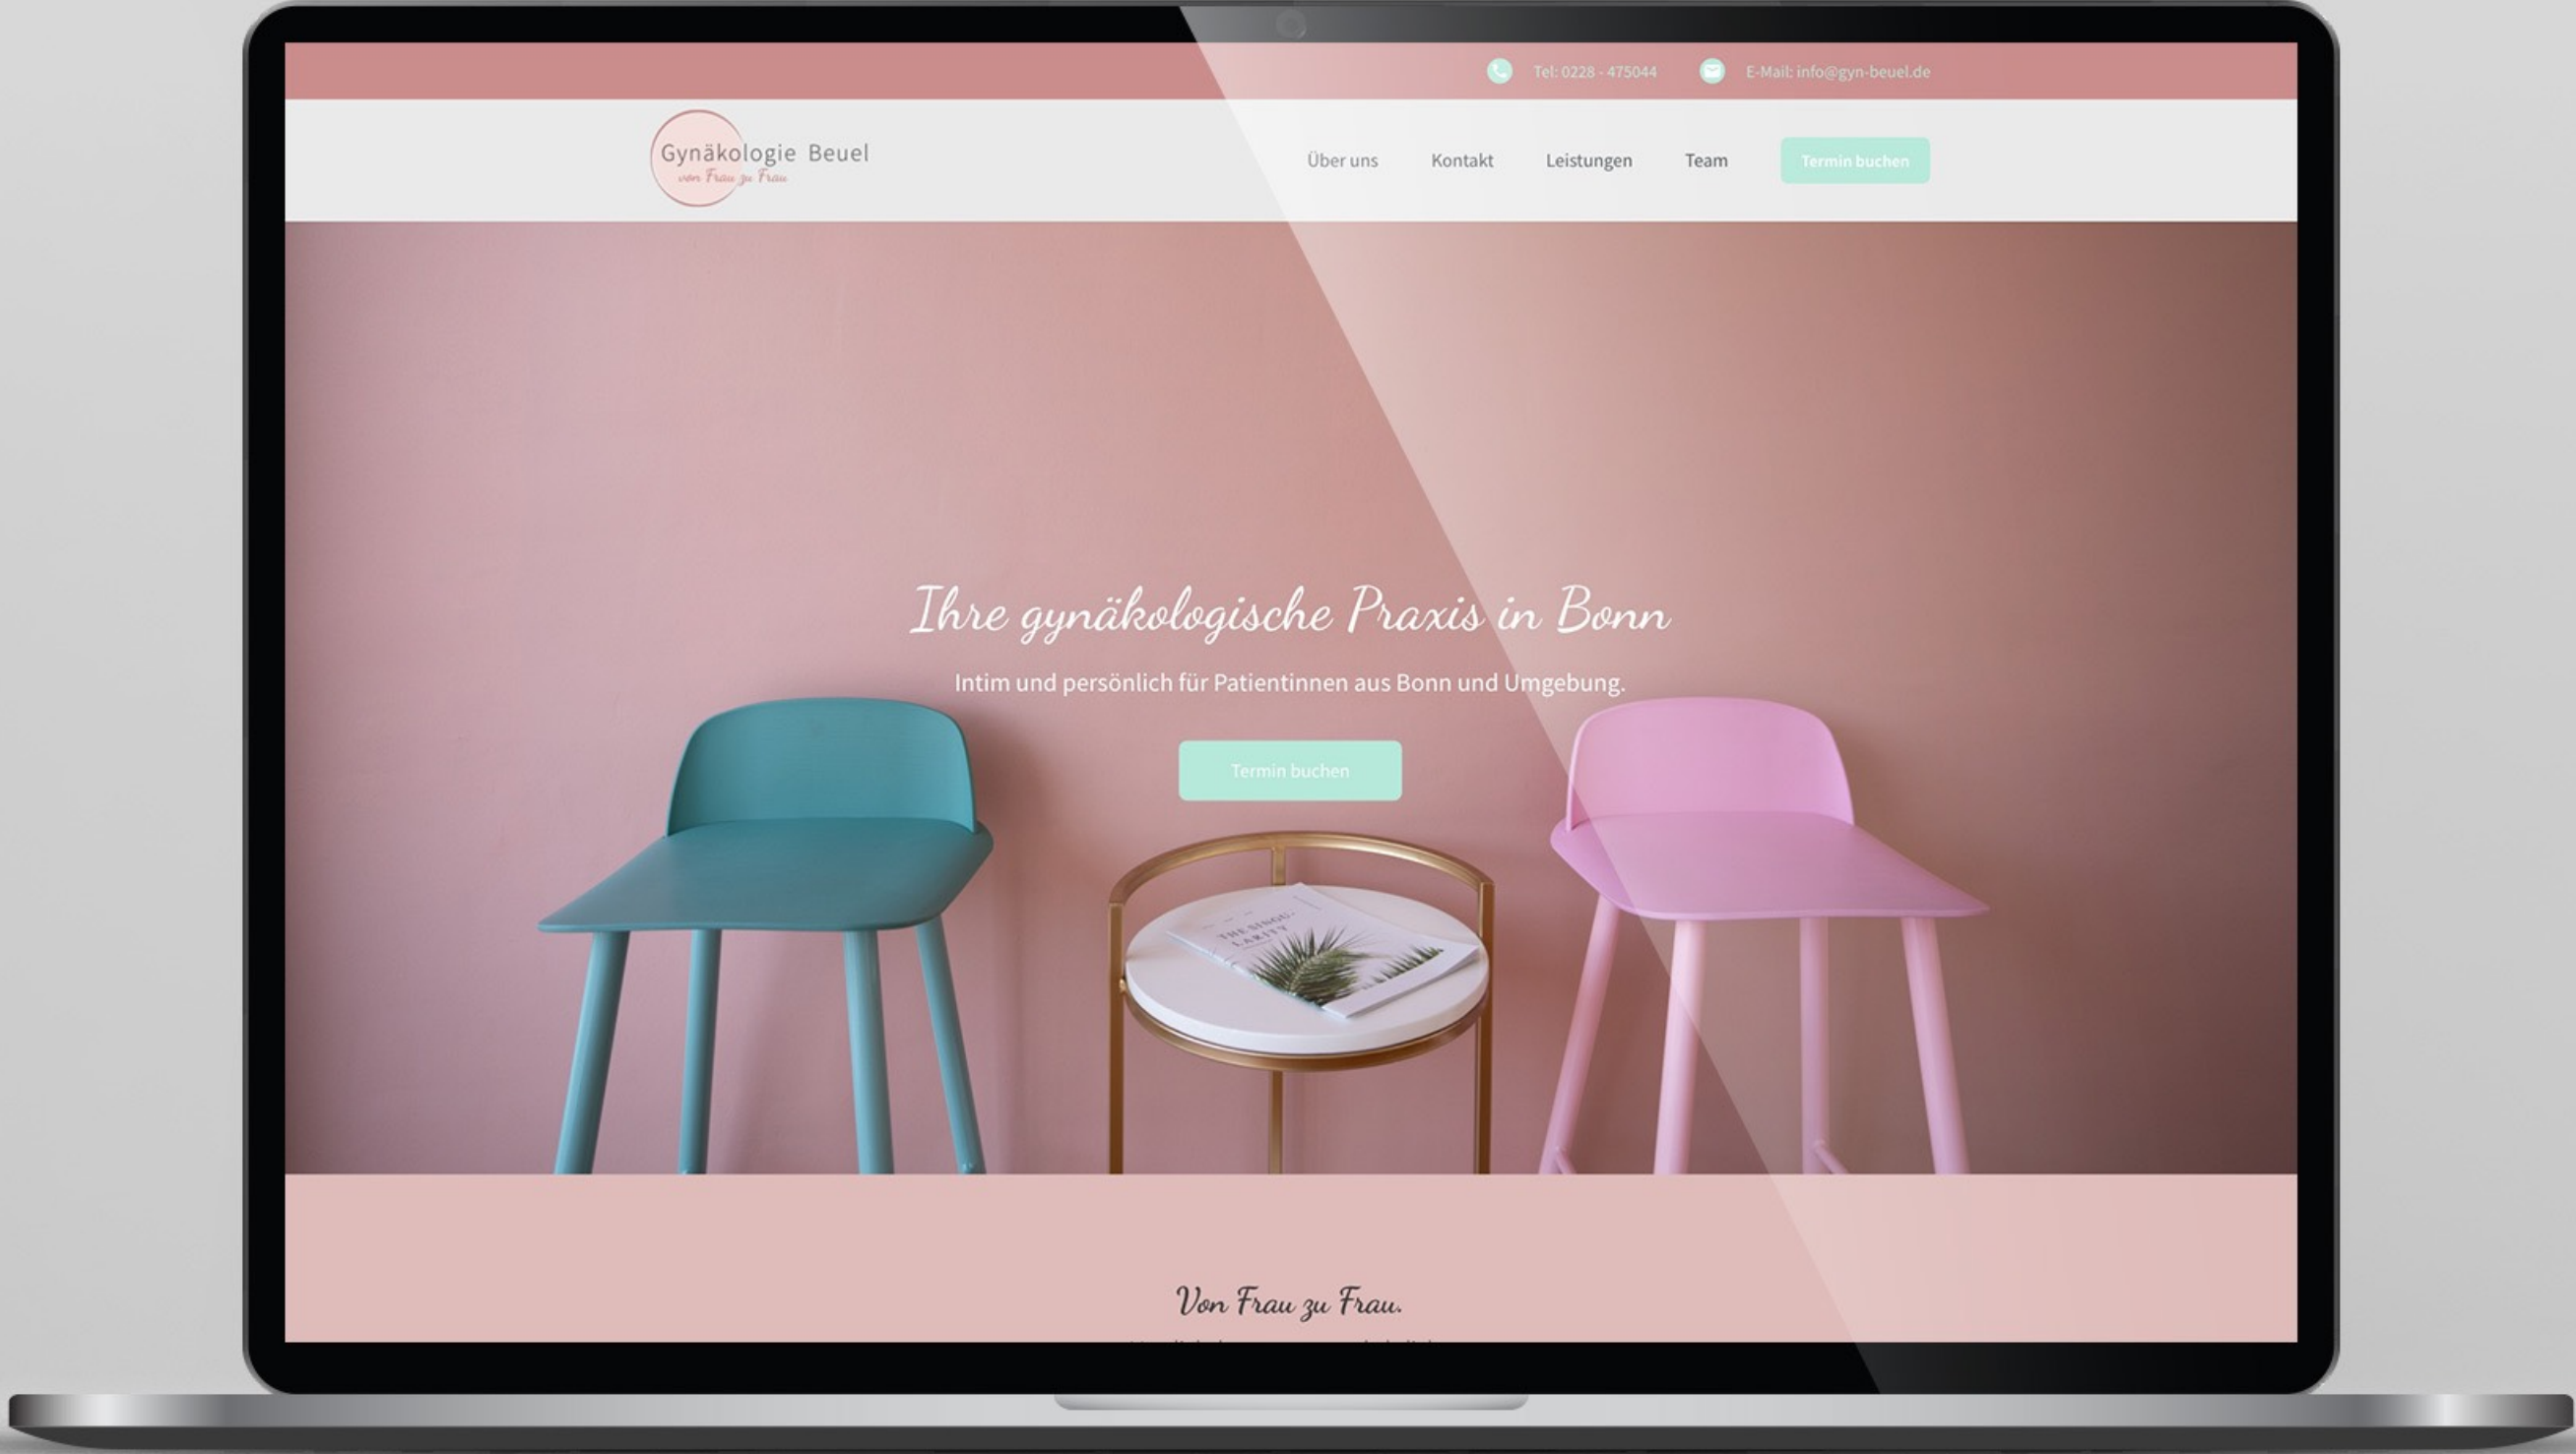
Tel: 0228 - 475044 E-Mail: info@gyn-beuel.de

Gynäkologie Beuel
von Frau zu Frau

Über uns Kontakt Leistungen Team Termin buchen

Ihre gynäkologische Praxis in Bonn

Intim und persönlich für Patientinnen aus Bonn und Umgebung.

Termin buchen

THE SINGULARITY

Von Frau zu Frau.

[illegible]